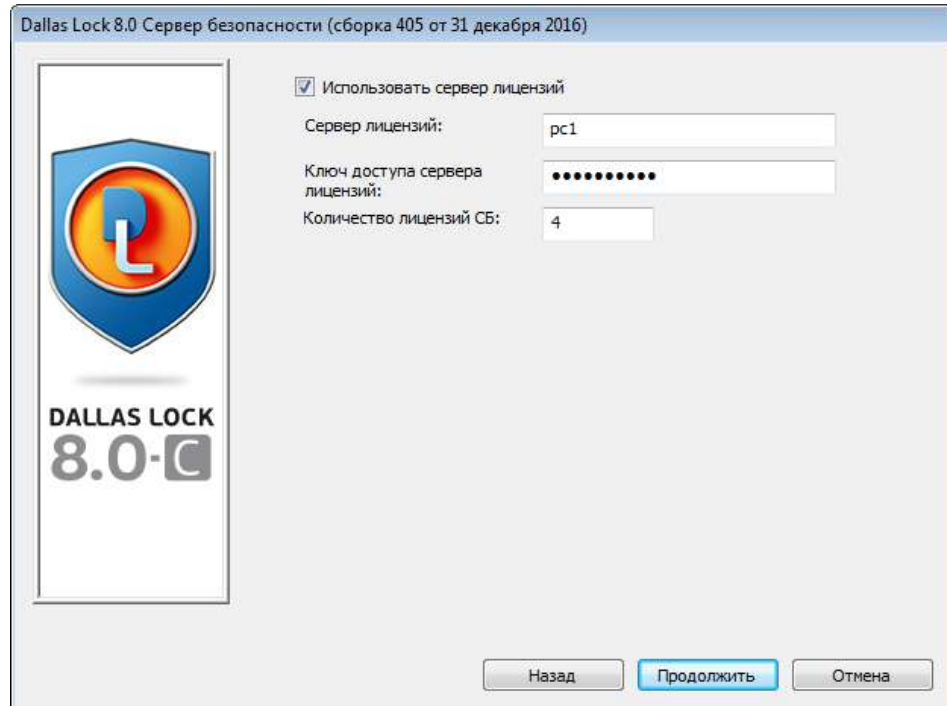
Dallas Lock 8.0 Сервер безопасности (сборка 405 от 31 декабря 2016)

DALLAS LOCK
8.0-C

Использовать сервер лицензий

Сервер лицензий: pc1

Ключ доступа сервера лицензий: ••••••••••

Количество лицензий СБ: 4

Назад Продолжить Отмена